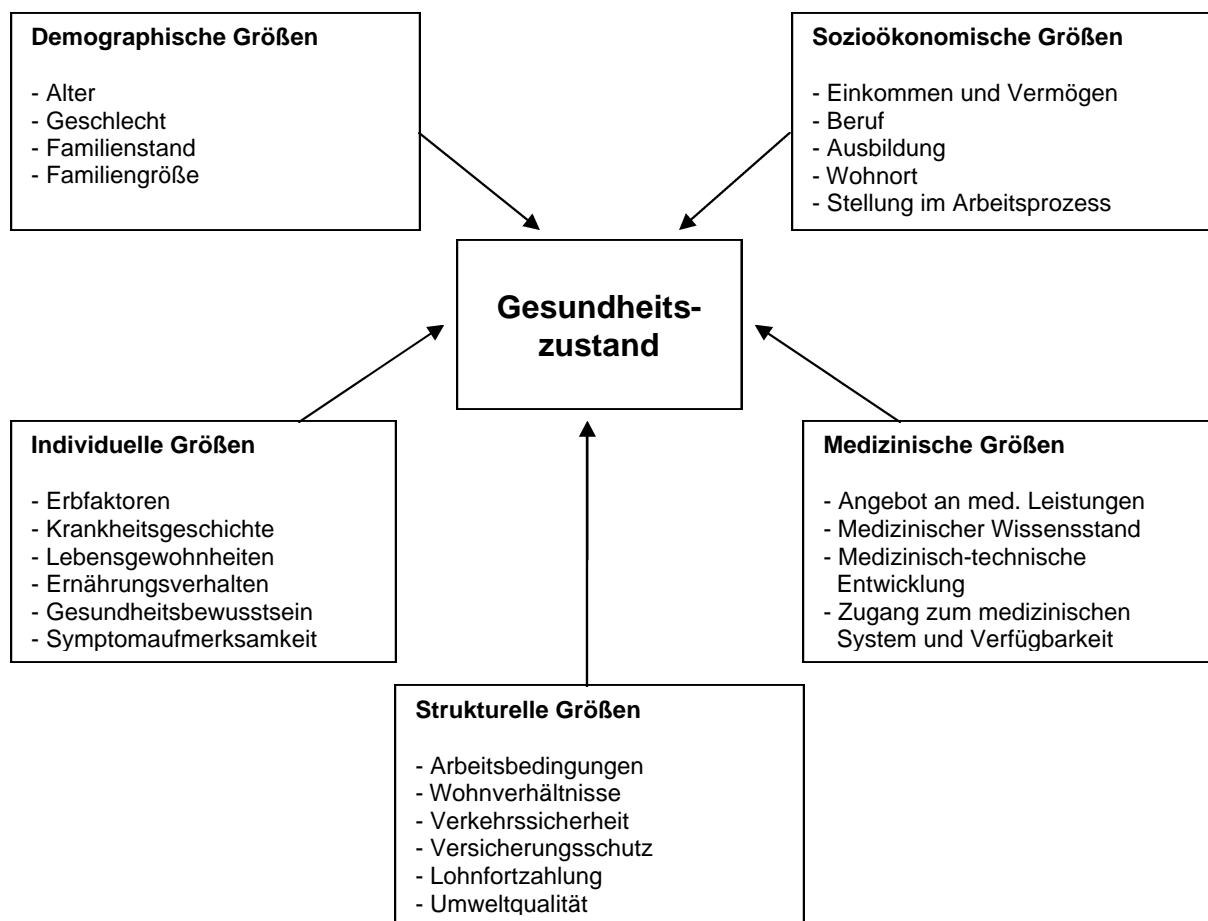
**Demographische Größen**

- Alter
- Geschlecht
- Familienstand
- Familiengröße

**Sozioökonomische Größen**

- Einkommen und Vermögen
- Beruf
- Ausbildung
- Wohnort
- Stellung im Arbeitsprozess

**Gesundheitszustand**

**Individuelle Größen**

- Erbfaktoren
- Krankheitsgeschichte
- Lebensgewohnheiten
- Ernährungsverhalten
- Gesundheitsbewusstsein
- Symptomaufmerksamkeit

**Medizinische Größen**

- Angebot an med. Leistungen
- Medizinischer Wissensstand
- Medizinisch-technische Entwicklung
- Zugang zum medizinischen System und Verfügbarkeit

**Strukturelle Größen**

- Arbeitsbedingungen
- Wohnverhältnisse
- Verkehrssicherheit
- Versicherungsschutz
- Lohnfortzahlung
- Umweltqualität